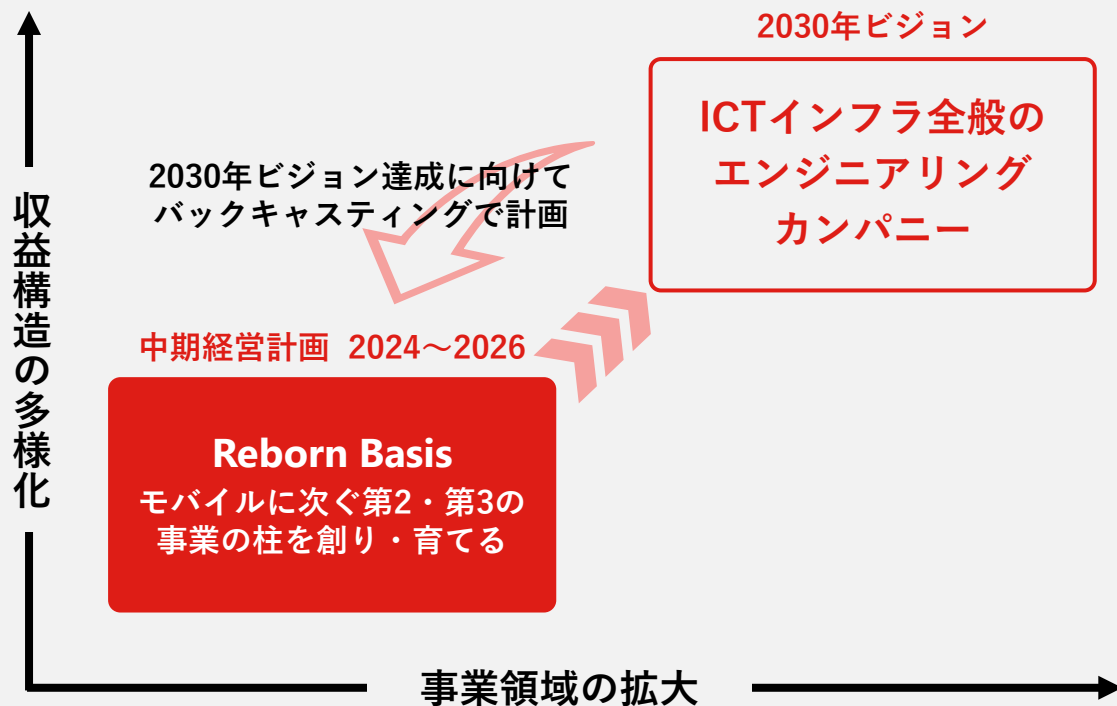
2030年ビジョン

ICTインフラ全般の
エンジニアリング
カンパニー

2030年ビジョン達成に向けて
バックキャスティングで計画

収益構造の多様化

中期経営計画 2024～2026

Reborn Basis
モバイルに次ぐ第2・第3の
事業の柱を創り・育てる

事業領域の拡大